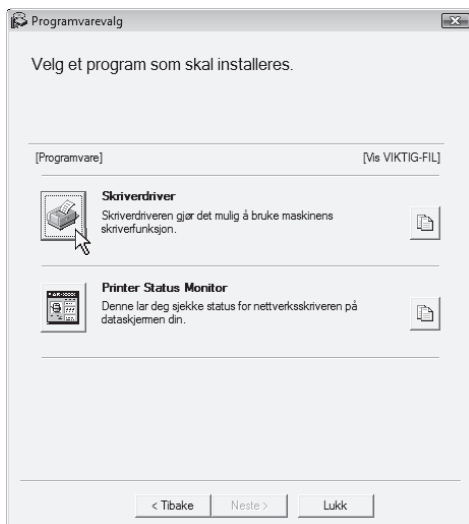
Programvarevalg

Velg et program som skal installeres.

[Programvare]

[Vis VIKTIG-FIL]

Skriverdriver
Skriverdriveren gjør det mulig å bruke maskinens skriverfunksjon.

Printer Status Monitor
Denne lar deg sjekke status for nettverksskriveren på dataskjermen din.

< Tibake
Neste >
Lukk